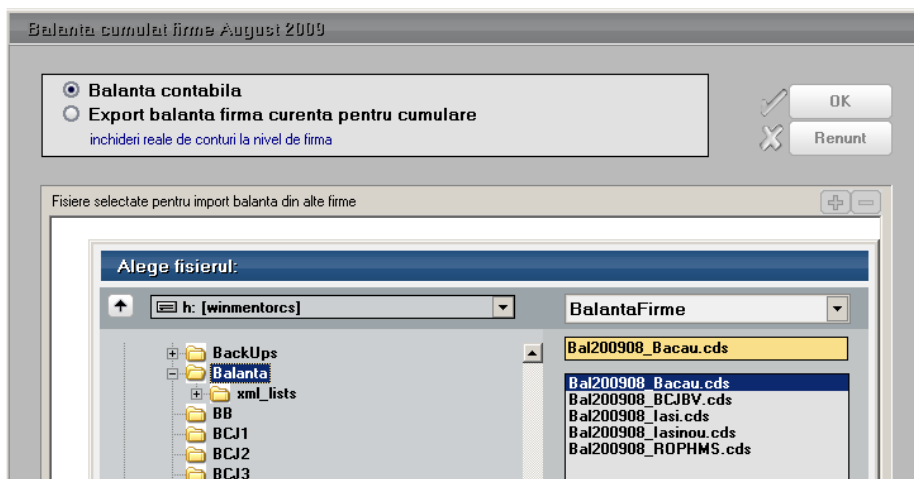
Balanta cumulat firme August 2009

Balanta contabila
Export balanta firma curenta pentru cumulare
inchideri reale de conturi la nivel de firma

OK
Renunt

Fisiere selectate pentru import balanta din alte firme

Alege fisierul:

h: [winmentorcs]

BalantaFirme

BackUps
Balanta
xml_lists
BB
BCJ1
BCJ2
BCJ3

Bal200908_Bacau.cds

Bal200908_Bacau.cds
Bal200908_BCJBV.cds
Bal200908_Iasi.cds
Bal200908_Iasinou.cds
Bal200908_ROPHMS.cds